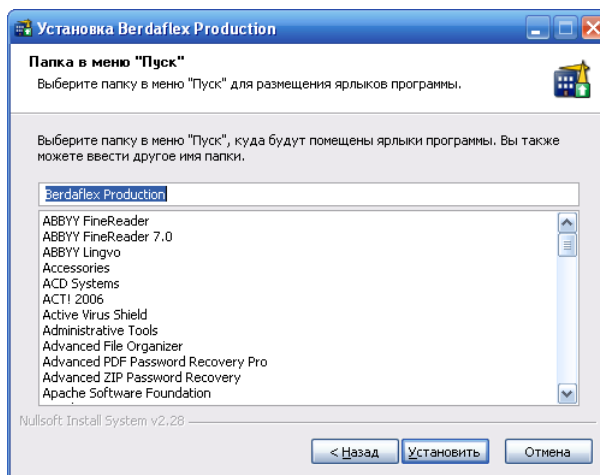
Установка Berdaflex Production

Папка в меню "Пуск"

Выберите папку в меню "Пуск" для размещения ярлыков программы.

Выберите папку в меню "Пуск", куда будут помещены ярлыки программы. Вы также можете ввести другое имя папки.

Berdaflex Production

ABBYY FineReader
ABBYY FineReader 7.0
ABBYY Lingvo
Accessories
ACD Systems
ACT! 2006
Active Virus Shield
Administrative Tools
Advanced File Organizer
Advanced PDF Password Recovery Pro
Advanced ZIP Password Recovery
Apache Software Foundation

Nullsoft Install System v2.28

< Назад | Установить | Отмена